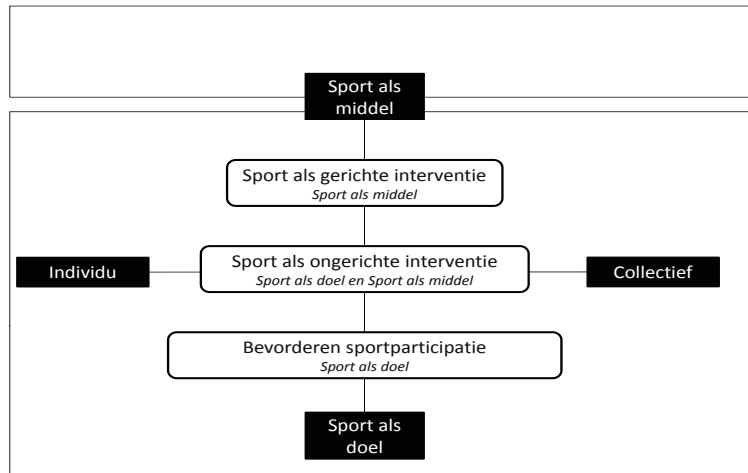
Sport als middel

Sport als gerichte interventie
*Sport als middel*

Individu

Sport als ongerichte interventie
*Sport als doel en Sport als middel*

Collectief

Bevorderen sportparticipatie
*Sport als doel*

Sport als doel